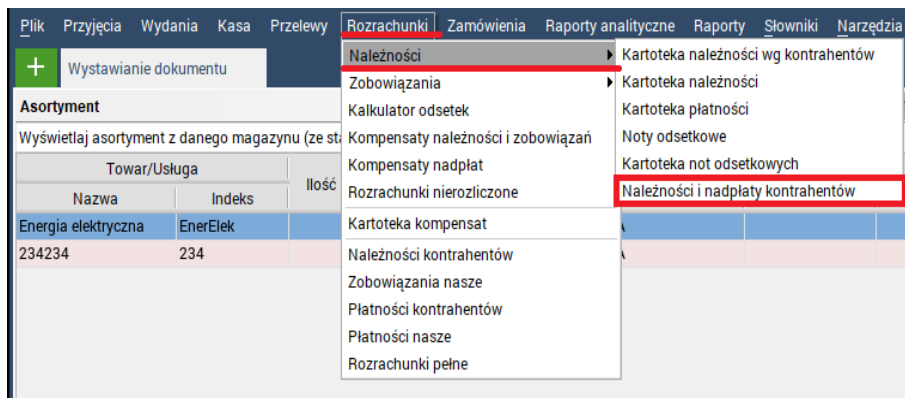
Plik Przyjęcia Wydania Kasa Przelewy Rozrachunki Zamówienia Raporty analityczne Raporty Słowniki Narzędzia

+ Wystawianie dokumentu

Asortyment

Wyświetlaj asortyment z danego magazynu (ze st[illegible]

| Towar/Usługa | | Ilość |
|---|---|---|
| Nazwa | Indeks | |
| Energia elektryczna | EnerElek | |
| 234234 | 234 | |

Należności
Zobowiązania
Kalkulator odsetek
Kompensaty należności i zobowiązań
Kompensaty nadpłat
Rozrachunki nierozliczone
Kartoteka kompensat
Należności kontrahentów
Zobowiązania nasze
Płatności kontrahentów
Płatności nasze
Rozrachunki pełne

Kartoteka należności wg kontrahentów
Kartoteka należności
Kartoteka płatności
Noty odsetkowe
Kartoteka not odsetkowych
Należności i nadpłaty kontrahentów